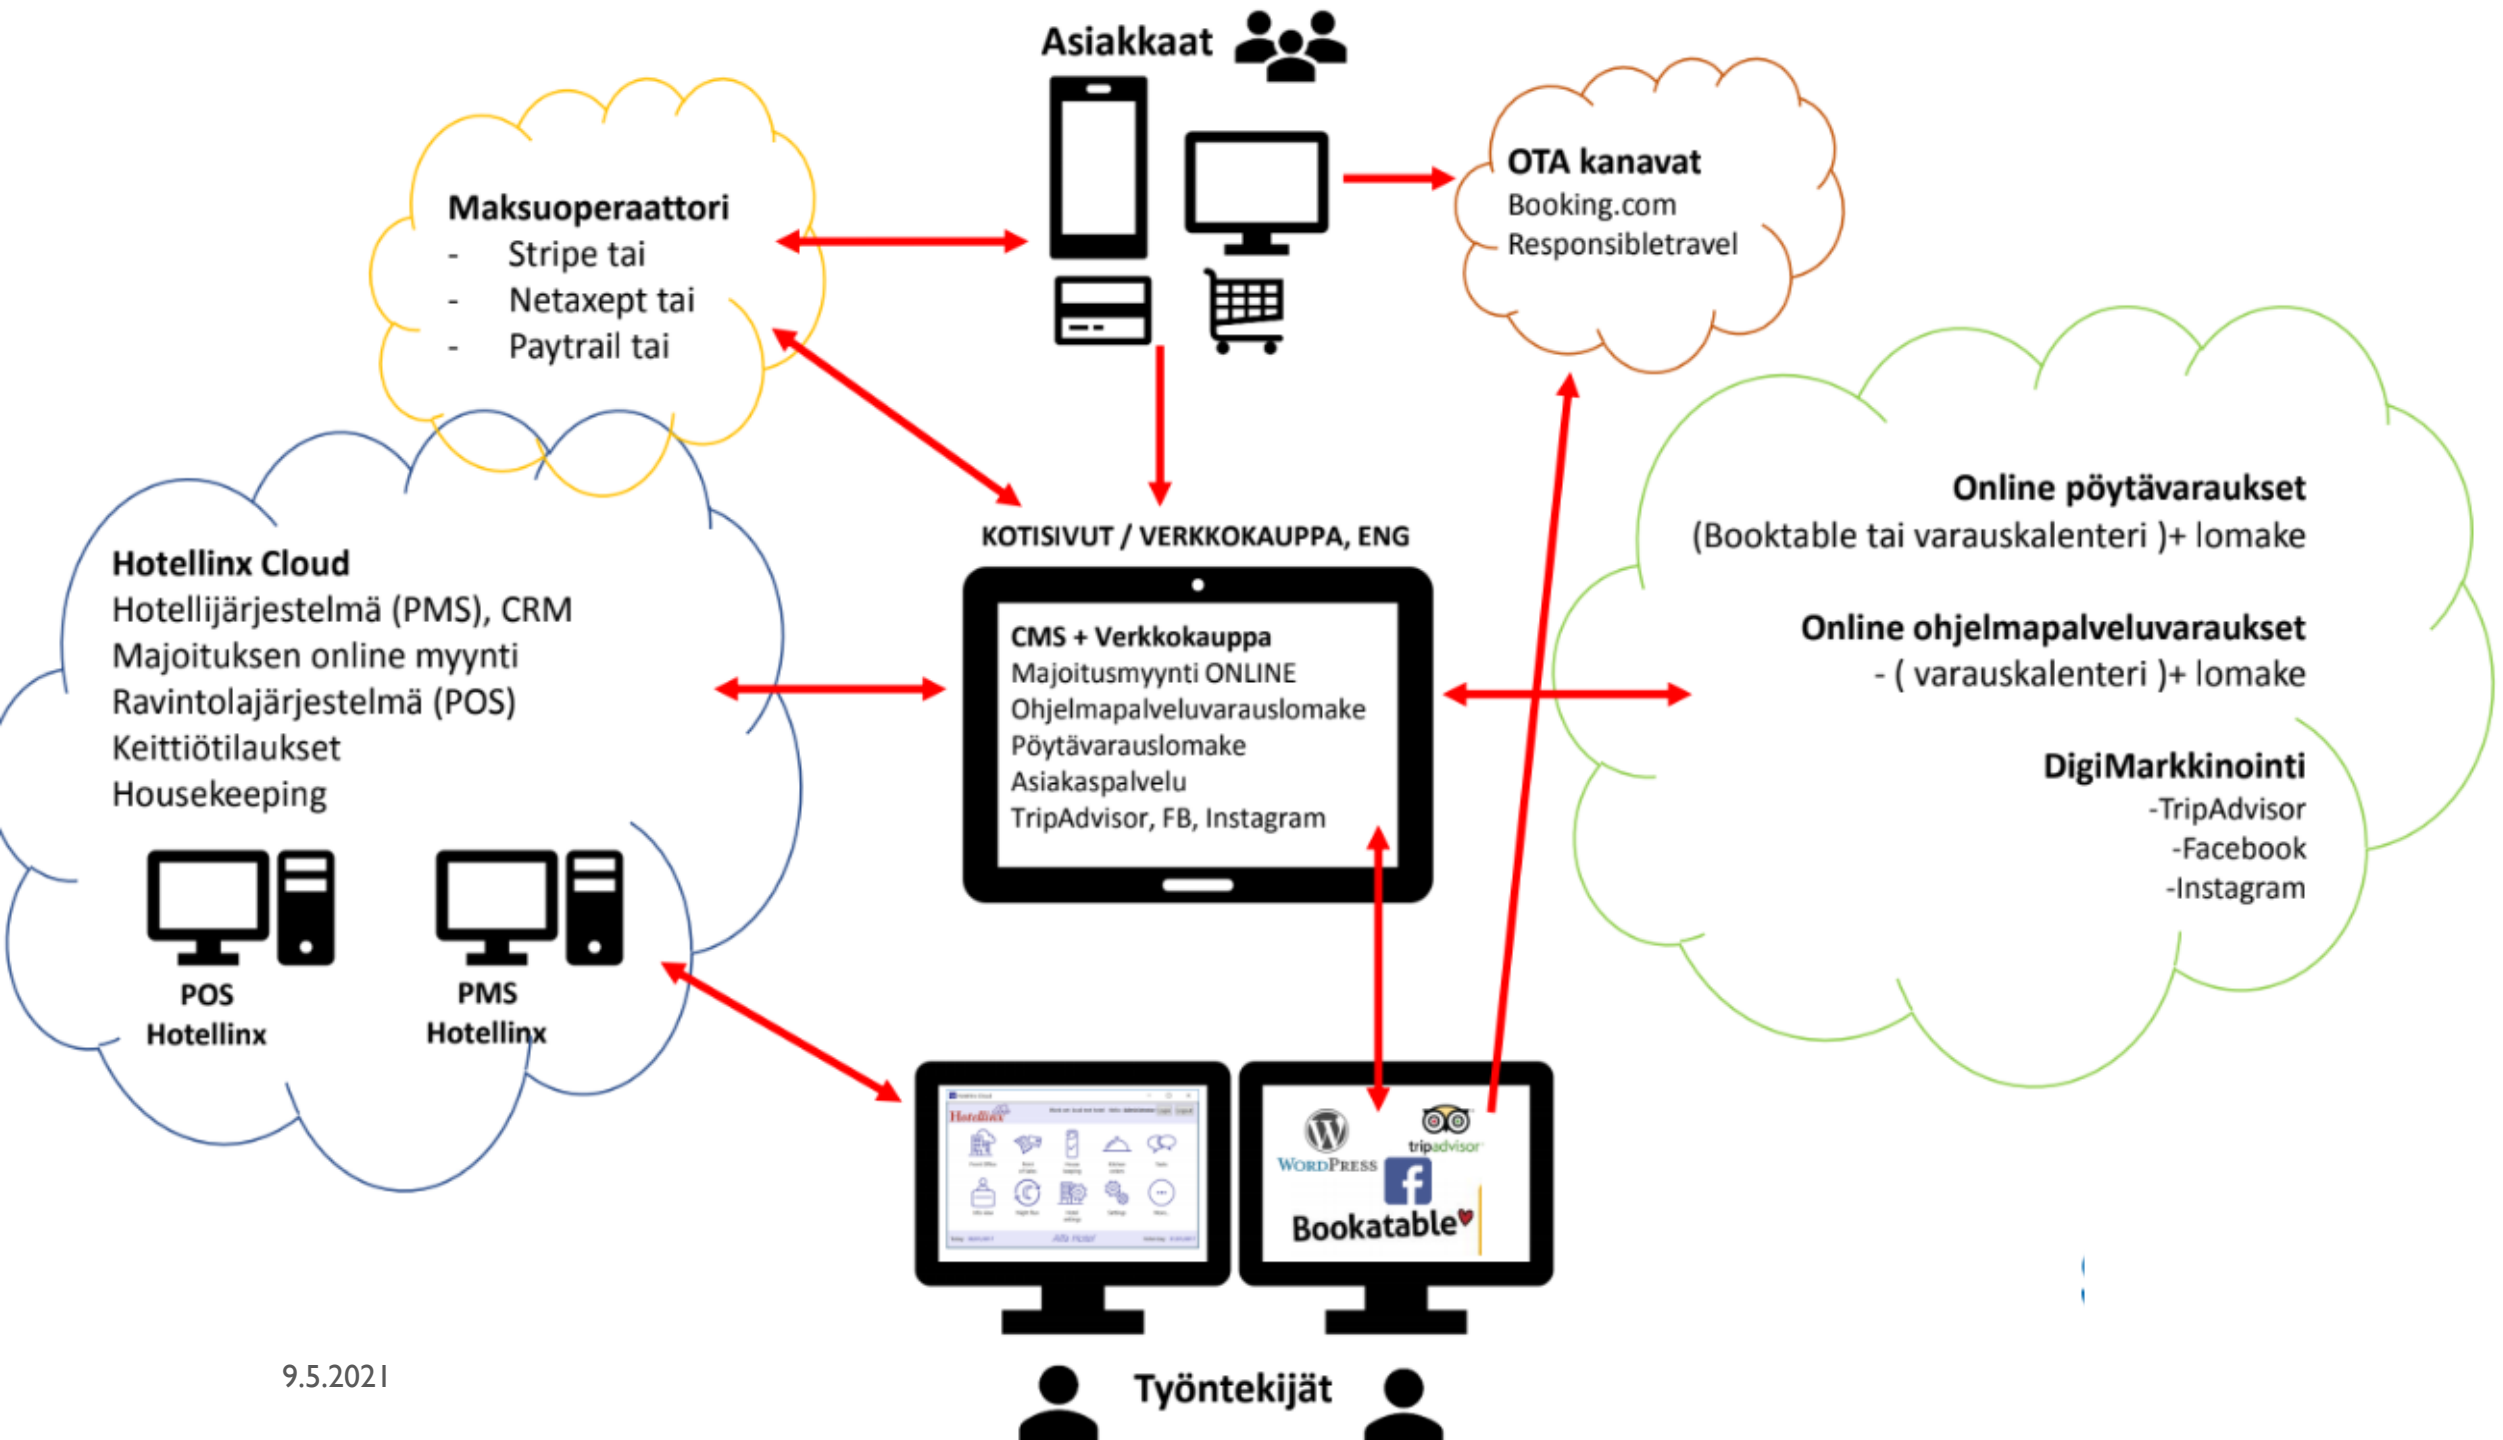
Asiakkaat

Maksuoperaattori
- Stripe tai
- Netaxept tai
- Paytrail tai

OTA kanavat
Booking.com
Responsibletravel

KOTISIVUT / VERKKOKAUPPA, ENG

Hotellinx Cloud
Hotellijärjestelmä (PMS), CRM
Majoituksen online myynti
Ravintolajärjestelmä (POS)
Keittiötilaukset
Housekeeping

CMS + Verkkokauppa
Majoitusmyynti ONLINE
Ohjelmapalveluvarauslomake
Pöytävarauslomake
Asiakaspalvelu
TripAdvisor, FB, Instagram

Online pöytävaraukset
(Booktable tai varauskalenteri )+ lomake

Online ohjelmapalveluvaraukset
- ( varauskalenteri )+ lomake

DigiMarkkinointi
-TripAdvisor
-Facebook
-Instagram

POS
Hotellinx

PMS
Hotellinx

WordPress
tripadvisor
Bookatable

9.5.2021

Työntekijät